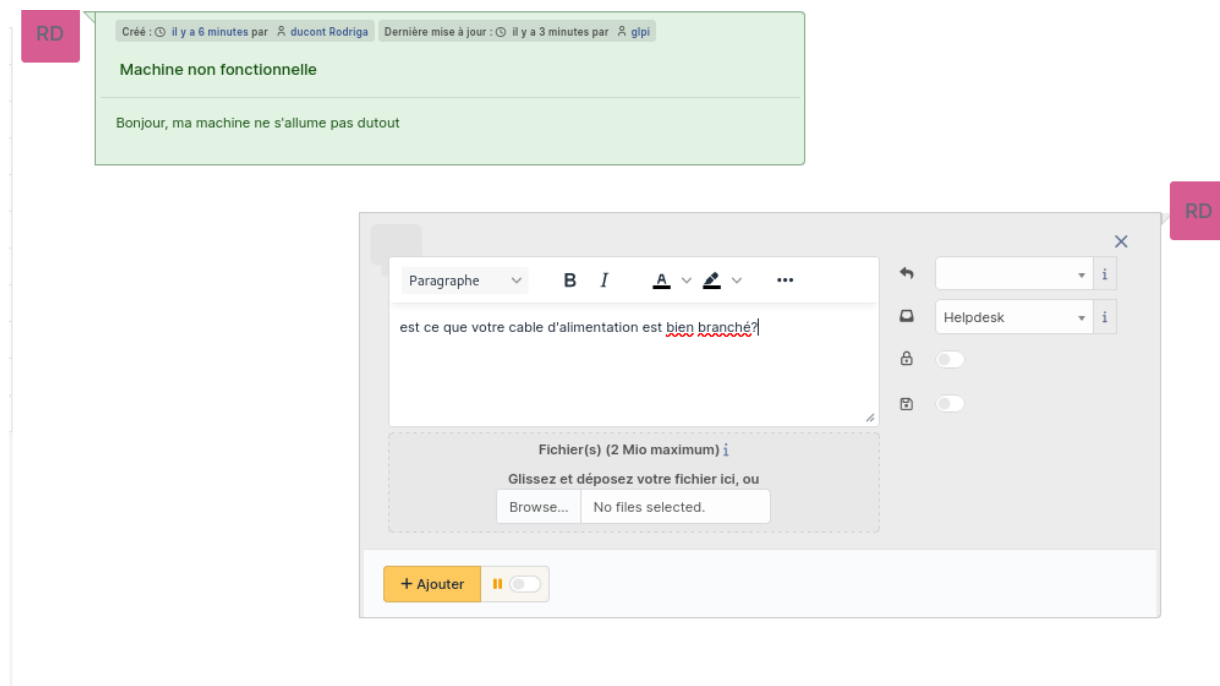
RD

Créé : il y a 6 minutes par ducont Rodriga Dernière mise à jour : il y a 3 minutes par glpi

Machine non fonctionnelle

Bonjour, ma machine ne s'allume pas dutout

RD

Paragraphe B I A

est ce que votre cable d'alimentation est bien branché?

Helpdesk

Fichier(s) (2 Mio maximum)

Glissez et déposez votre fichier ici, ou

Browse... No files selected.

+ Ajouter